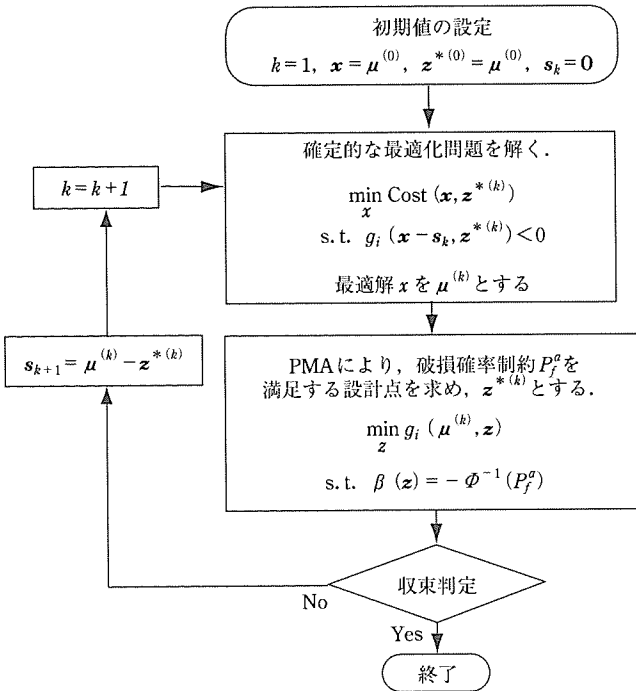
初期値の設定

$k=1$, $\boldsymbol{x}=\boldsymbol{\mu}^{(0)}$, $\boldsymbol{z}^{*(0)}=\boldsymbol{\mu}^{(0)}$, $\boldsymbol{s}_k=\boldsymbol{0}$

確定的な最適化問題を解く.

$\min_{\boldsymbol{x}} \text{Cost}\ (\boldsymbol{x}, \boldsymbol{z}^{*(k)})$

s. t. $g_i\ (\boldsymbol{x}-\boldsymbol{s}_k, \boldsymbol{z}^{*(k)})<0$

最適解 $\boldsymbol{x}$ を $\boldsymbol{\mu}^{(k)}$ とする

$k=k+1$

PMAにより, 破損確率制約 $P_f^a$ を満足する設計点を求め, $\boldsymbol{z}^{*(k)}$ とする.

$\min_{\boldsymbol{z}} g_i\ (\boldsymbol{\mu}^{(k)}, \boldsymbol{z})$

s. t. $\beta\ (\boldsymbol{z})=-\Phi^{-1}\ (P_f^a)$

$\boldsymbol{s}_{k+1}=\boldsymbol{\mu}^{(k)}-\boldsymbol{z}^{*(k)}$

収束判定

No

Yes

終了